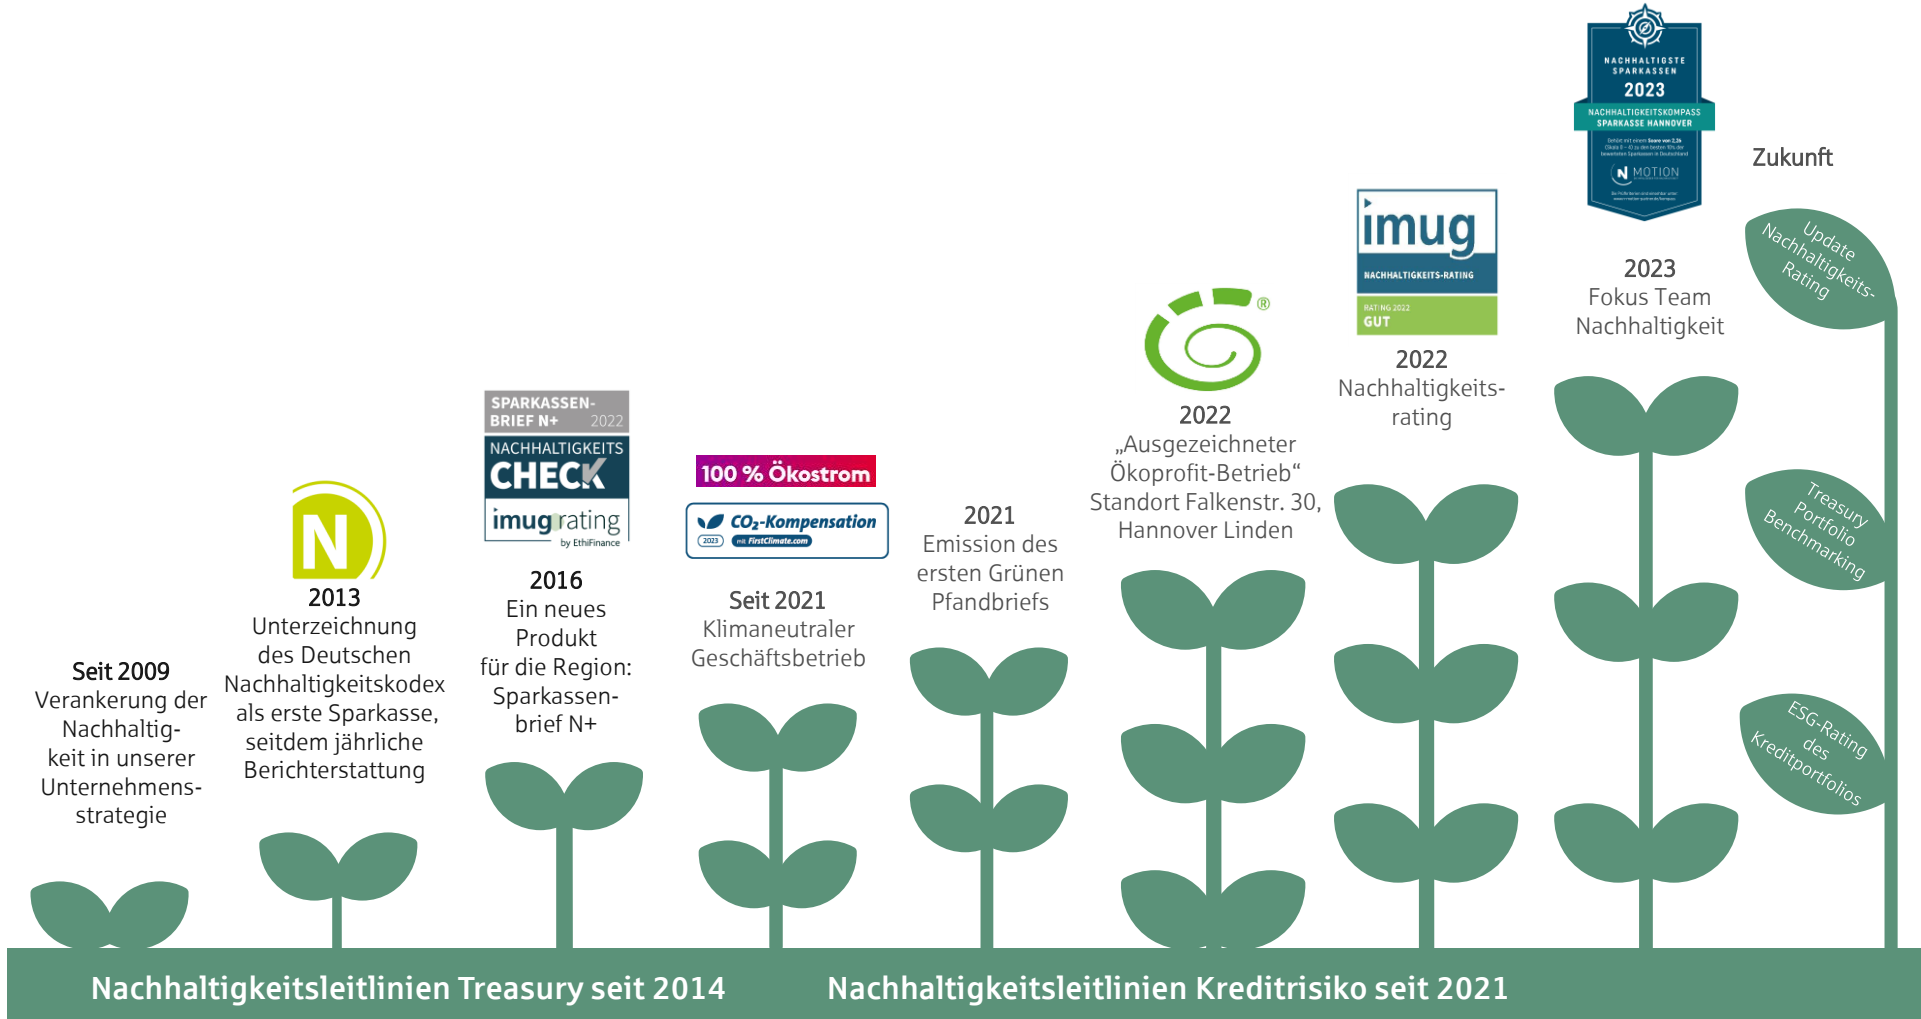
NACHHALTIGSTE SPARKASSEN
2023
NACHHALTIGKEITSKOMPASS SPARKASSE HANNOVER
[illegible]
MOTION
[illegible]

Zukunft

Update Nachhaltigkeits-Rating

Treasury Portfolio Benchmarking

ESG-Rating des Kreditportfolios

2023
Fokus Team Nachhaltigkeit

imug
NACHHALTIGKEITS-RATING
RATING 2022
GUT

2022
Nachhaltigkeits-rating

®

2022
„Ausgezeichneter Ökoprofit-Betrieb“
Standort Falkenstr. 30, Hannover Linden

2021
Emission des ersten Grünen Pfandbriefs

100 % Ökostrom

CO₂-Kompensation
2023
mit FirstClimate.com

Seit 2021
Klimaneutraler Geschäftsbetrieb

SPARKASSEN-BRIEF N+ 2022
NACHHALTIGKEITS CHECK
imug rating
by EthiFinance

2016
Ein neues Produkt für die Region: Sparkassen-brief N+

N

2013
Unterzeichnung des Deutschen Nachhaltigkeitskodex als erste Sparkasse, seitdem jährliche Berichterstattung

Seit 2009
Verankerung der Nachhaltigkeit in unserer Unternehmens-strategie

Nachhaltigkeitsleitlinien Treasury seit 2014
Nachhaltigkeitsleitlinien Kreditrisiko seit 2021